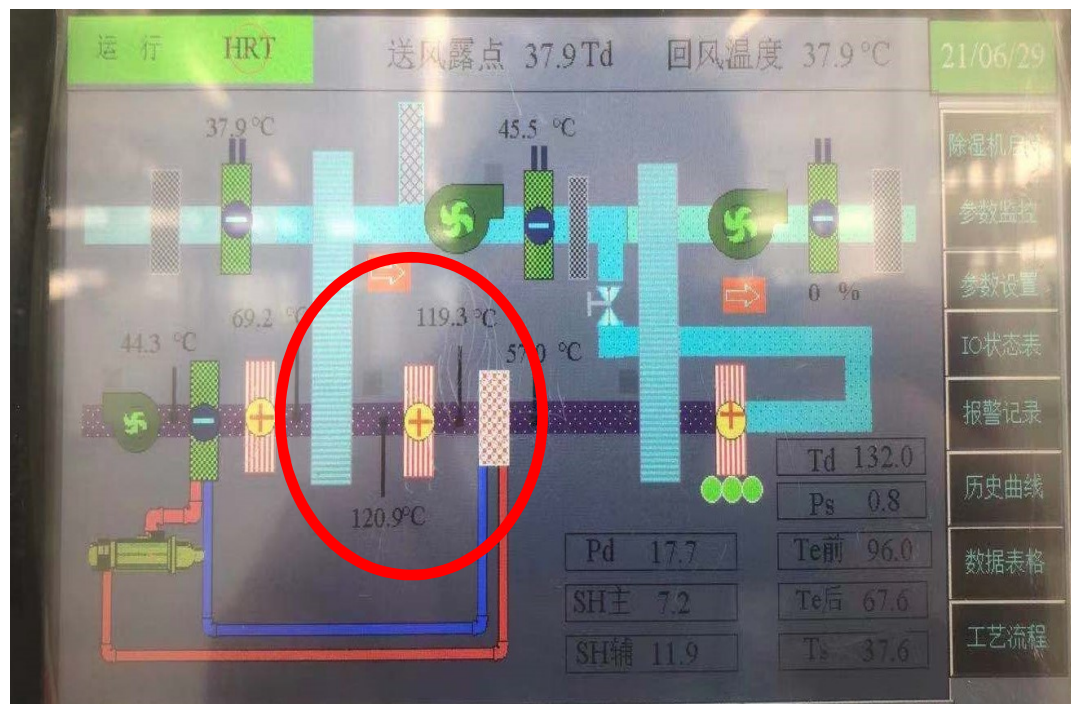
运 行 HRT

送风露点 37.9 Td 回风温度 37.9 °C

21/06/29

除湿机启停

参数监控

参数设置

IO状态表

报警记录

历史曲线

数据表格

工艺流程

37.9 °C

45.5 °C

0 %

44.3 °C

69.2 °C

119.3 °C

57.0 °C

120.9°C

| Td | 132.0 |
|---|---|
| Ps | 0.8 |
| Te前 | 96.0 |
| Te后 | 67.6 |
| Ts | 37.6 |

| Pd | 17.7 |
|---|---|
| SH主 | 7.2 |
| SH辅 | 11.9 |